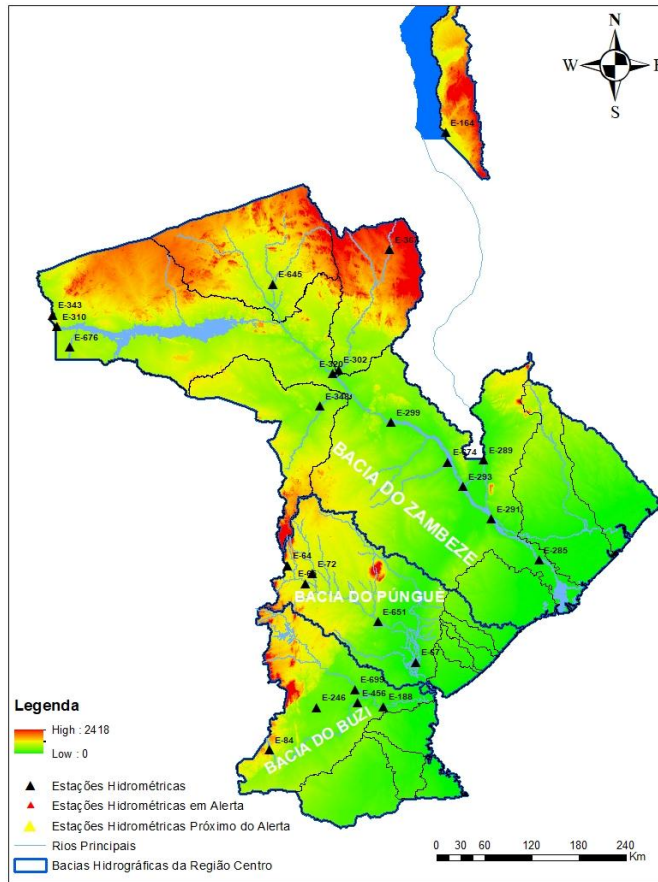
N
W
E
S

E-164

E-3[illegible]
E-645
E-343
E-310
E-676
E-302
E-320
E-348
E-299
E-574
E-289
E-293
E-291
E-285

BACIA DO ZAMBEZE

E-64
E-72
E-6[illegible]
BACIA DO PUNGUE
E-651
E-67
E-695
E-456
E-188
E-246
E-84
BACIA DO BUZI

Legenda
High : 2418
Low : 0
Estações Hidrométricas
Estações Hidrométricas em Alerta
Estações Hidrométricas Próximo do Alerta
Rios Principais
Bacias Hidrográficas da Região Centro

0 30 60 120 180 240
Km